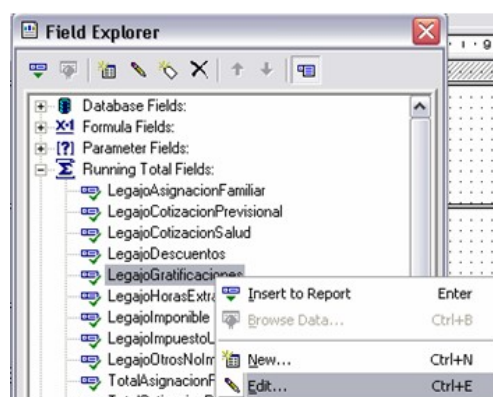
Field Explorer

Database Fields:
Formula Fields:
Parameter Fields:
Running Total Fields:
LegajoAsignacionFamiliar
LegajoCotizacionPrevisional
LegajoCotizacionSalud
LegajoDescuentos
LegajoGratificaciones
LegajoHorasExtra
LegajoImponible
LegajoImpuestoL
LegajoOtrosNoIm
TotalAsignacionF

Insert to Report Enter
Browse Data... Ctrl+B
New... Ctrl+N
Edit... Ctrl+E